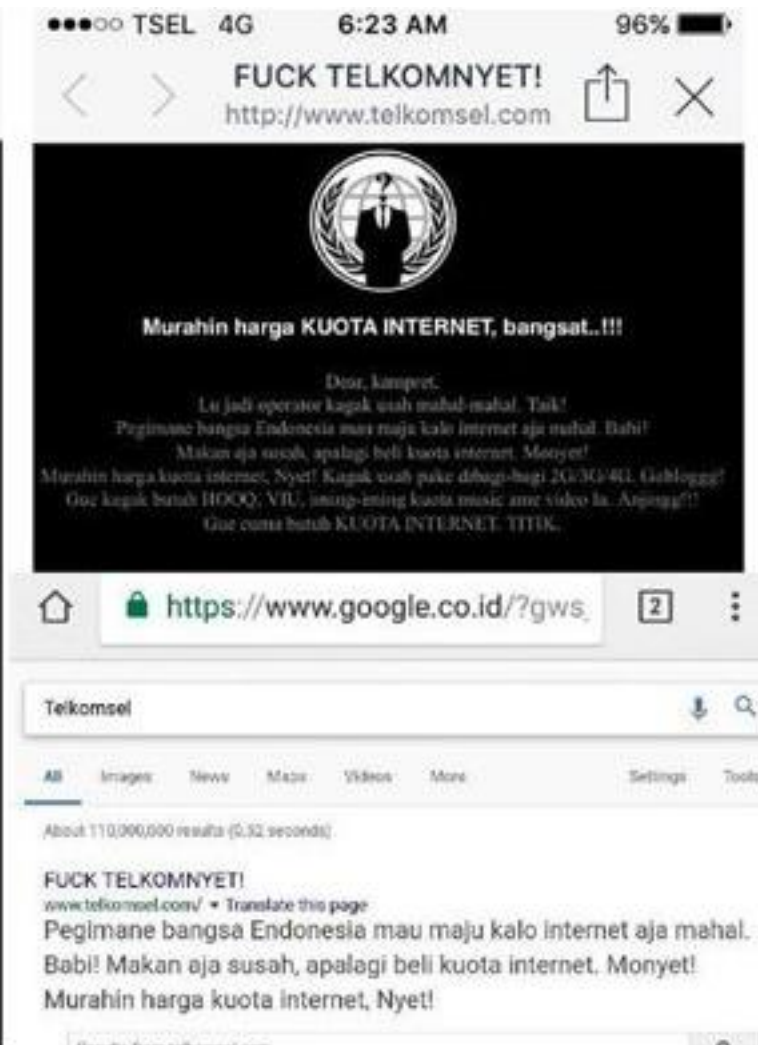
●●●○○ TSEL 4G 6:23 AM 96%

FUCK TELKOMNYET!
http://www.telkomsel.com

Murahin harga KUOTA INTERNET, bangsat..!!!

Dear, kampret.
Lu jadi operator kagak usah mahal-mahal. Taik!
Pegimane bangsa Endonesia mau maju kalo internet aja mahal. Babi!
Makan aja susah, apalagi beli kuota internet. Monyet!
Murahin harga kuota internet, Nyet! Kagak usah pake dibagi-bagi 2G/3G/4G. Gobloggg!
Gue kagak butuh HOOQ, VIU, iming-iming kuota music ame video la. Anjingg!!!
Gue cuma butuh KUOTA INTERNET. TITIK.

https://www.google.co.id/?gws_

2

Telkomsel

All Images News Maps Videos More Settings Tools

About 110,000,000 results (0.32 seconds)

FUCK TELKOMNYET!
www.telkomsel.com/ ▾ Translate this page
Pegimane bangsa Endonesia mau maju kalo internet aja mahal. Babi! Makan aja susah, apalagi beli kuota internet. Monyet! Murahin harga kuota internet, Nyet!

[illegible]